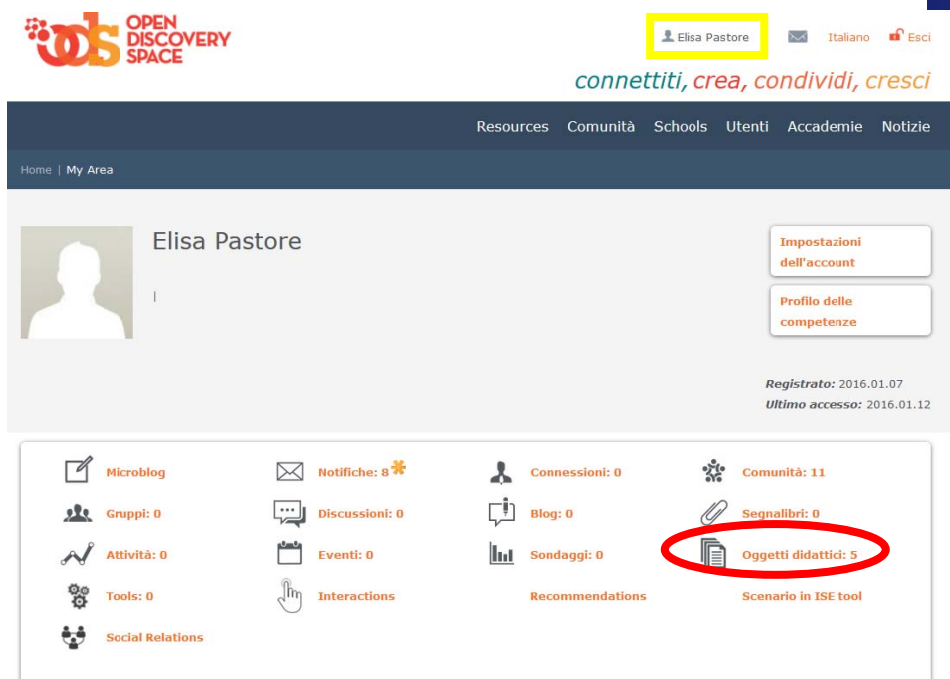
ods OPEN DISCOVERY SPACE

Elisa Pastore

Italiano Esci

connettiti, crea, condividi, cresci

Resources Comunità Schools Utenti Accademie Notizie

Home | My Area

Elisa Pastore

|

Impostazioni dell'account

Profilo delle competenze

Registrato: 2016.01.07
Ultimo accesso: 2016.01.12

| | | | |
|---|---|---|---|
| Microblog | Notifiche: 8 | Connessioni: 0 | Comunità: 11 |
| Gruppi: 0 | Discussioni: 0 | Blog: 0 | Segnalibri: 0 |
| Attività: 0 | Eventi: 0 | Sondaggi: 0 | Oggetti didattici: 5 |
| Tools: 0 | Interactions | Recommendations | Scenario in ISE tool |
| Social Relations | | | |